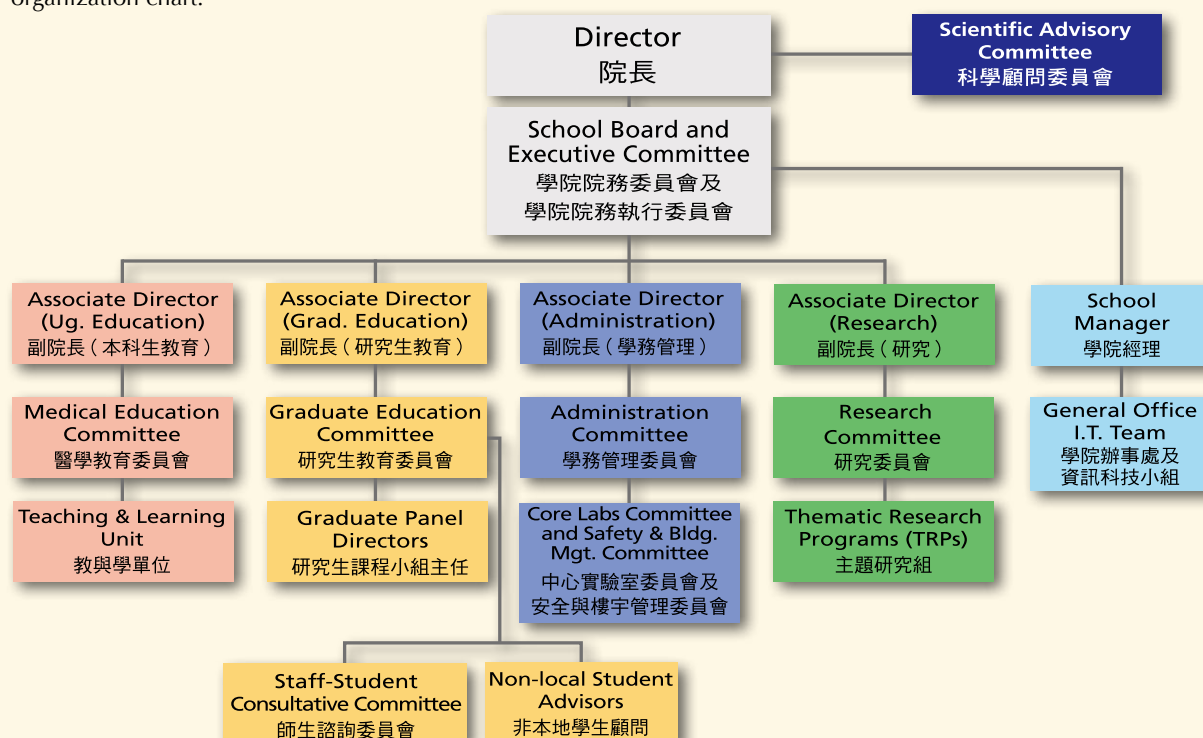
organization chart.

Director
院長

Scientific Advisory Committee
科學顧問委員會

School Board and Executive Committee
學院院務委員會及
學院院務執行委員會

Associate Director (Ug. Education)
副院長（本科生教育）

Associate Director (Grad. Education)
副院長（研究生教育）

Associate Director (Administration)
副院長（學務管理）

Associate Director (Research)
副院長（研究）

School Manager
學院經理

Medical Education Committee
醫學教育委員會

Graduate Education Committee
研究生教育委員會

Administration Committee
學務管理委員會

Research Committee
研究委員會

General Office
I.T. Team
學院辦事處及
資訊科技小組

Teaching & Learning Unit
教與學單位

Graduate Panel Directors
研究生課程小組主任

Core Labs Committee and Safety & Bldg. Mgt. Committee
中心實驗室委員會及
安全與樓宇管理委員會

Thematic Research Programs (TRPs)
主題研究組

Staff-Student Consultative Committee
師生諮詢委員會

Non-local Student Advisors
非本地學生顧問